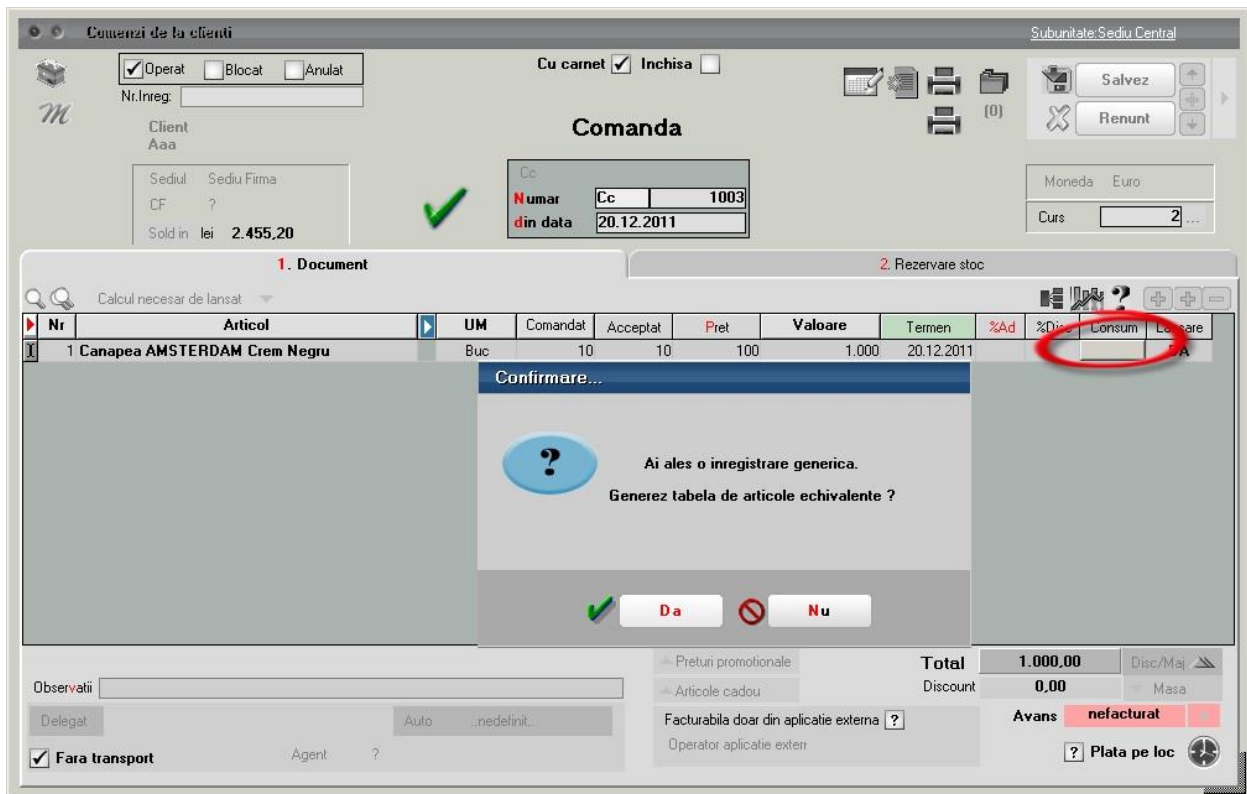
Comenzi de la clienti

Subunitate:Sediu Central

Operat Blocat Anulat

Nr.Inreg:

Cu carnet Inchisa

Salvez

Renunt

(0)

Client
Aaa

Comanda

Sediul Sediu Firma
CF ?
Sold in lei 2.455,20

Cc
Numar Cc 1003
din data 20.12.2011

Moneda Euro
Curs 2 ...

1. Document

2. Rezervare stoc

Calcul necesar de lansat

| Nr | Articol | | UM | Comandat | Acceptat | Pret | Valoare | Termen | %Ad | %Disc | Consum | Lansare |
|---|---|---|---|---|---|---|---|---|---|---|---|---|
| 1 | Canapea AMSTERDAM Crem Negru | | Buc | 10 | 10 | 100 | 1.000 | 20.12.2011 | | | | DA |

Confirmare...

Ai ales o inregistrare generica.
Generez tabela de articole echivalente ?

Da Nu

Preturi promotionale

Total 1.000,00 Disc/Maj

Observatii

Articole cadou

Discount 0,00 Masa

Delegat

Auto ..nedefinit..

Facturabila doar din aplicatie externa ?

Avans nefacturat

Operator aplicatie exter

Fara transport

Agent ?

? Plata pe loc